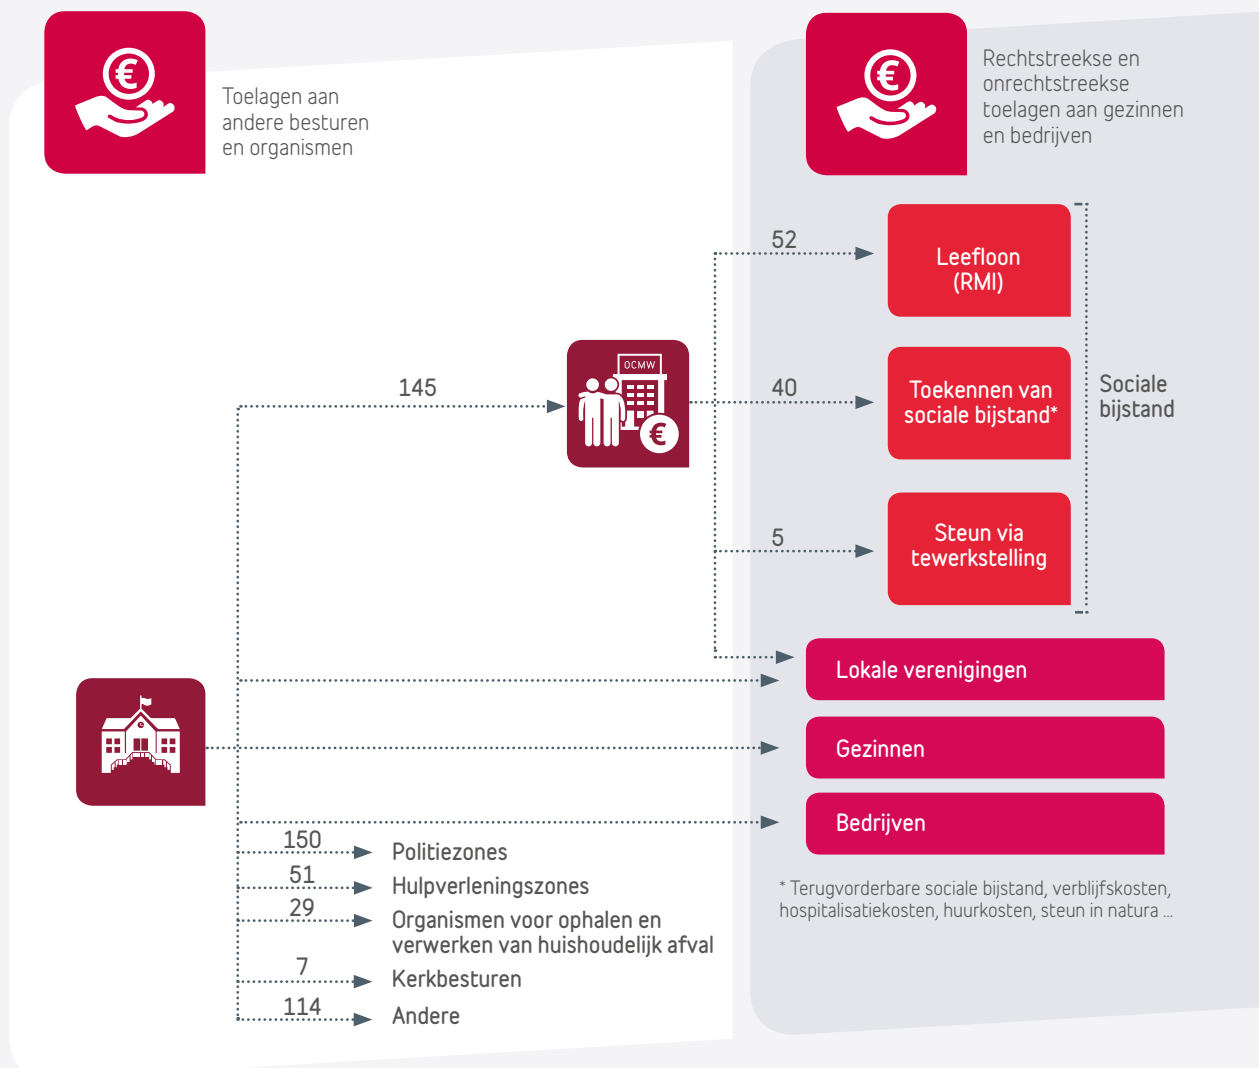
Toelagen aan andere besturen en organismen

Rechtstreekse en onrechtstreekse toelagen aan gezinnen en bedrijven

OCMW

145

52

Leefloon (RMI)

40

Toekennen van sociale bijstand*

5

Steun via tewerkstelling

Sociale bijstand

Lokale verenigingen

Gezinnen

Bedrijven

150 Politiezones

51 Hulpverleningszones

29 Organismen voor ophalen en verwerken van huishoudelijk afval

7 Kerkbesturen

114 Andere

* Terugvorderbare sociale bijstand, verblijfskosten, hospitalisatiekosten, huurkosten, steun in natura ...